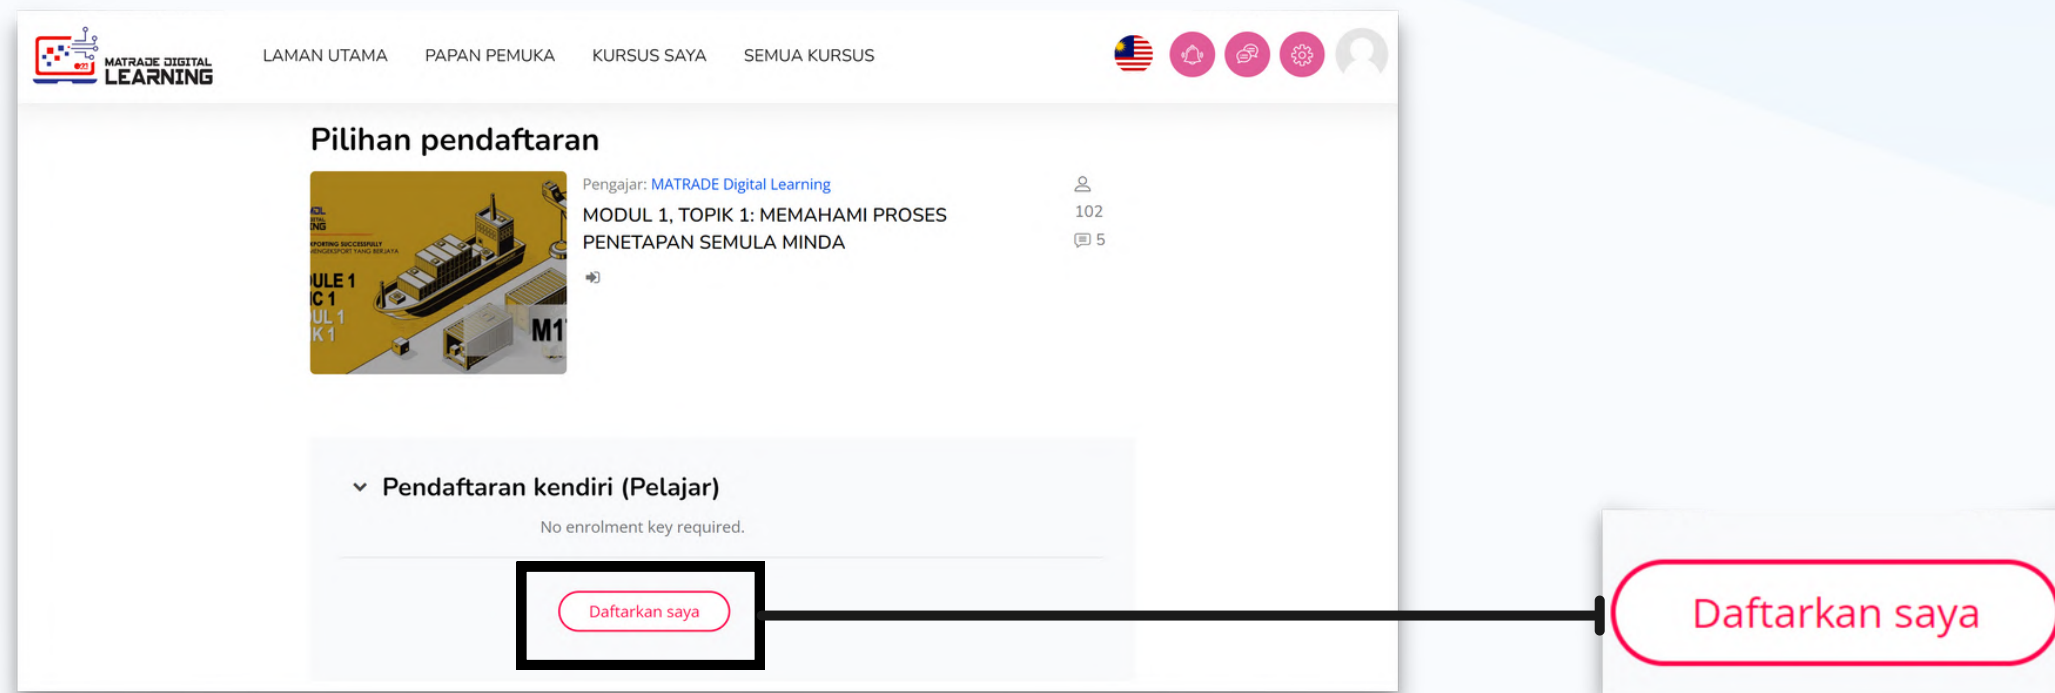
MATRADE DIGITAL LEARNING

LAMAN UTAMA PAPAN PEMUKA KURSUS SAYA SEMUA KURSUS

Pilihan pendaftaran

ULE 1
C 1
UL 1
K 1
M1

Pengajar: MATRADE Digital Learning

MODUL 1, TOPIK 1: MEMAHAMI PROSES PENETAPAN SEMULA MINDA

102

5

Pendaftaran kendiri (Pelajar)

No enrolment key required.

Daftarkan saya

Daftarkan saya